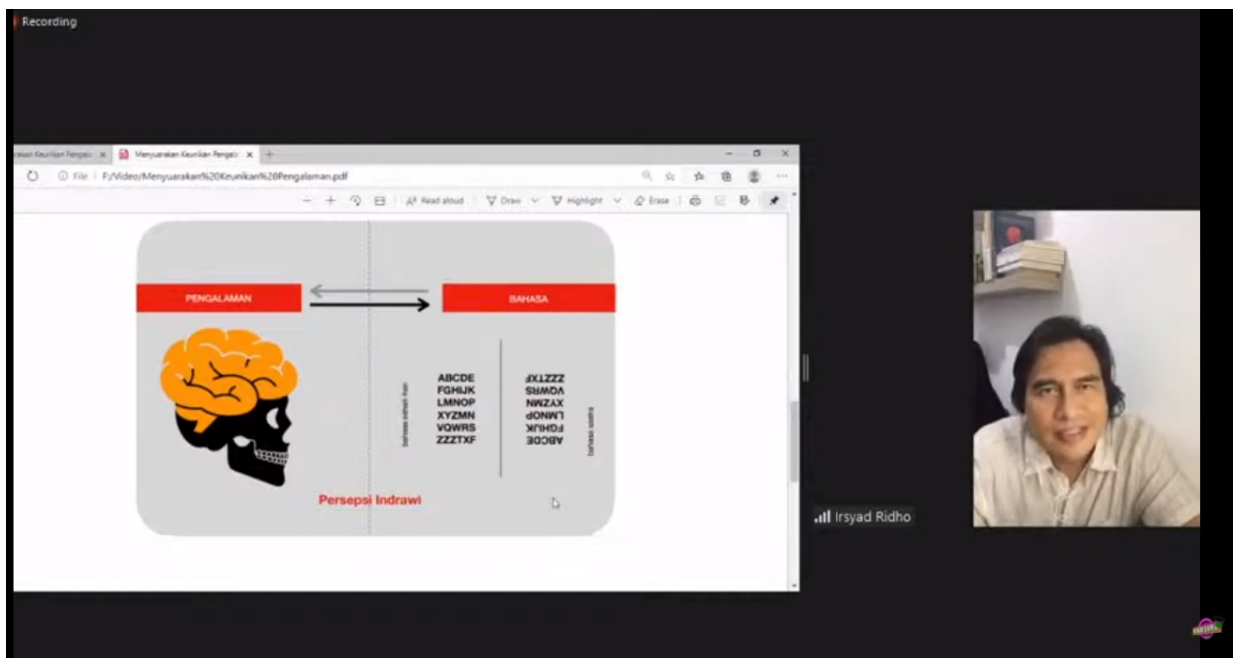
Recording

Menyuarakan Keunikan Pengal

Menyuarakan Keunikan Pengal

File | F:/Video/Menyuarakan%20Keunikan%20Pengalaman.pdf

Read aloud | Draw | Highlight | Erase

PENGALAMAN

BAHASA

bahasa sehari-hari

ABCDE
FGHIJK
LMNOP
XYZMN
VQWRS
ZZZTXF

ZZZTXF
VQWRS
XYZMN
LMNOP
FGHIJK
ABCDE

bahasa sastra

Persepsi Indrawi

Irsyad Ridho